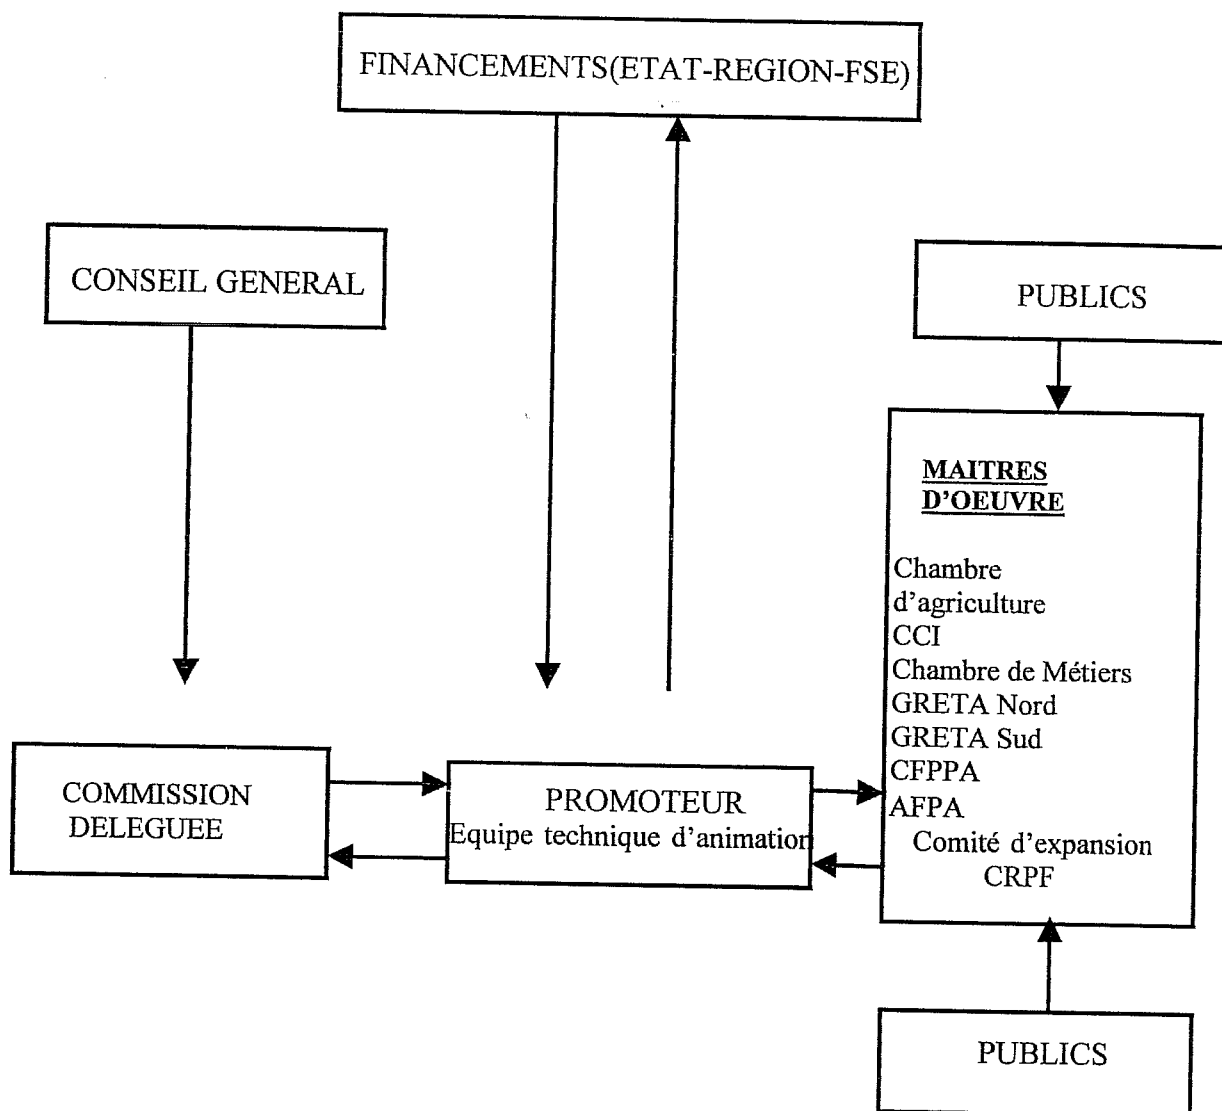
FINANCEMENTS(ETAT-REGION-FSE)

CONSEIL GENERAL

PUBLICS

MAITRES D'OEUVRE

Chambre d'agriculture
CCI
Chambre de Métiers
GRETA Nord
GRETA Sud
CFPPA
AFPA
Comité d'expansion
CRPF

COMMISSION DELEGUEE

PROMOTEUR
Equipe technique d'animation

PUBLICS